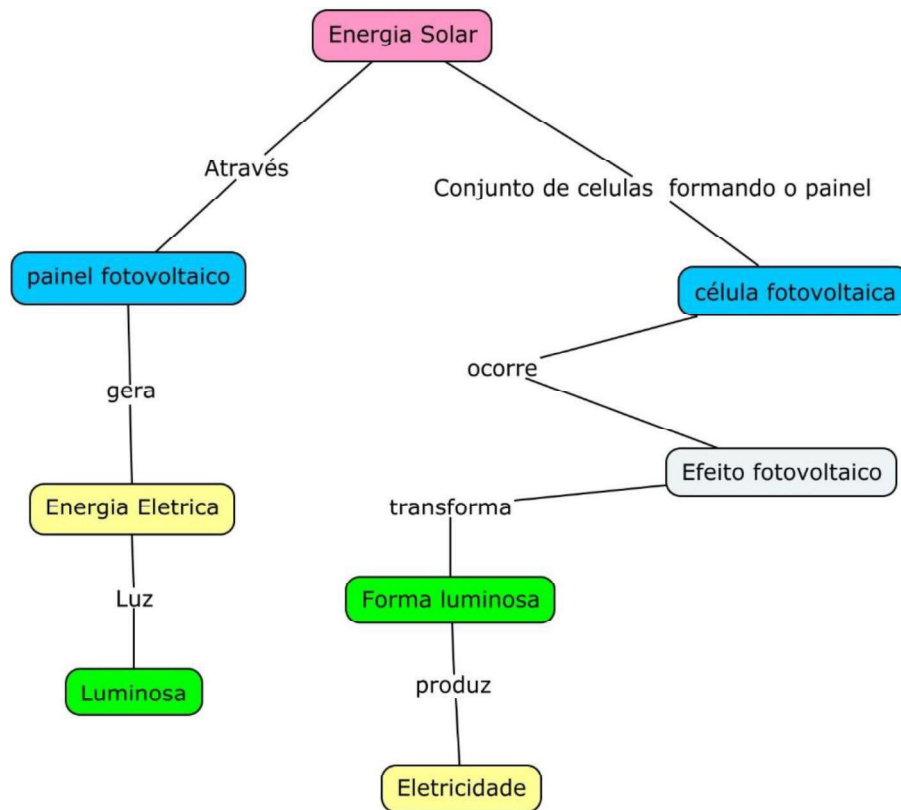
Energia Solar

Através

painel fotovoltaico

gera

Energia Eletrica

Luz

Luminosa

Conjunto de celulas formando o painel

célula fotovoltaica

ocorre

Efeito fotovoltaico

transforma

Forma luminosa

produz

Eletricidade